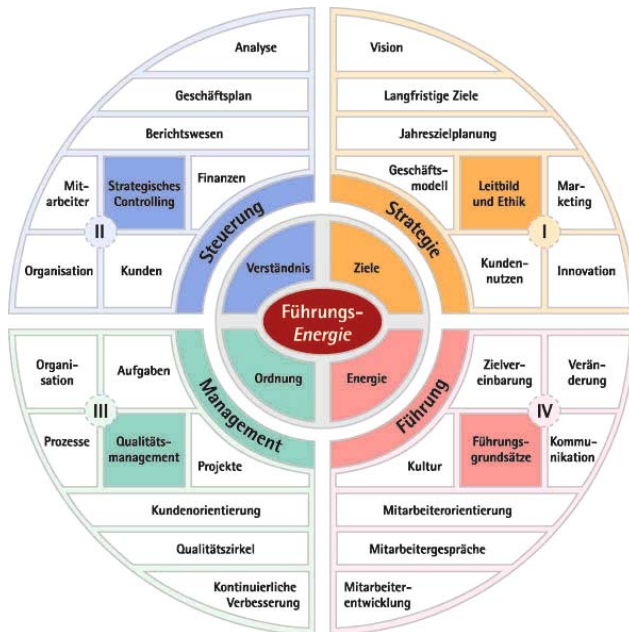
Führungs-
Energie

Verständnis
Ziele
Ordnung
Energie

Steuerung
Strategie
Management
Führung

II
Analyse
Geschäftsplan
Berichtswesen
Mitarbeiter
Strategisches Controlling
Finanzen
Organisation
Kunden

I
Vision
Langfristige Ziele
Jahreszielplanung
Geschäftsmodell
Leitbild und Ethik
Marketing
Kundennutzen
Innovation

III
Organisation
Aufgaben
Prozesse
Qualitätsmanagement
Projekte
Kundenorientierung
Qualitätszirkel
Kontinuierliche Verbesserung

IV
Zielvereinbarung
Veränderung
Führungsgrundsätze
Kommunikation
Kultur
Mitarbeiterorientierung
Mitarbeitergespräche
Mitarbeiterentwicklung